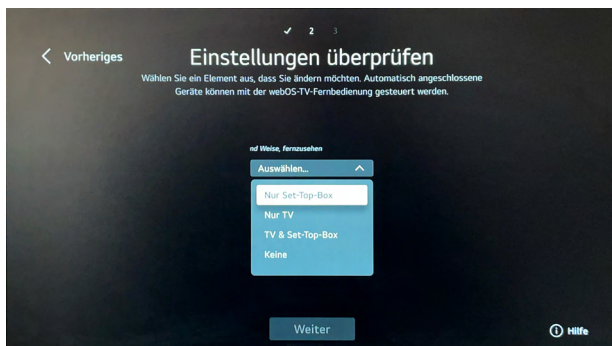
✓ 2 3

Vorheriges

Einstellungen überprüfen

Wählen Sie ein Element aus, dass Sie ändern möchten. Automatisch angeschlossene Geräte können mit der webOS-TV-Fernbedienung gesteuert werden.

nd Weise, fernzusehen

Auswählen...

Nur Set-Top-Box

Nur TV

TV & Set-Top-Box

Keine

Weiter

Hilfe